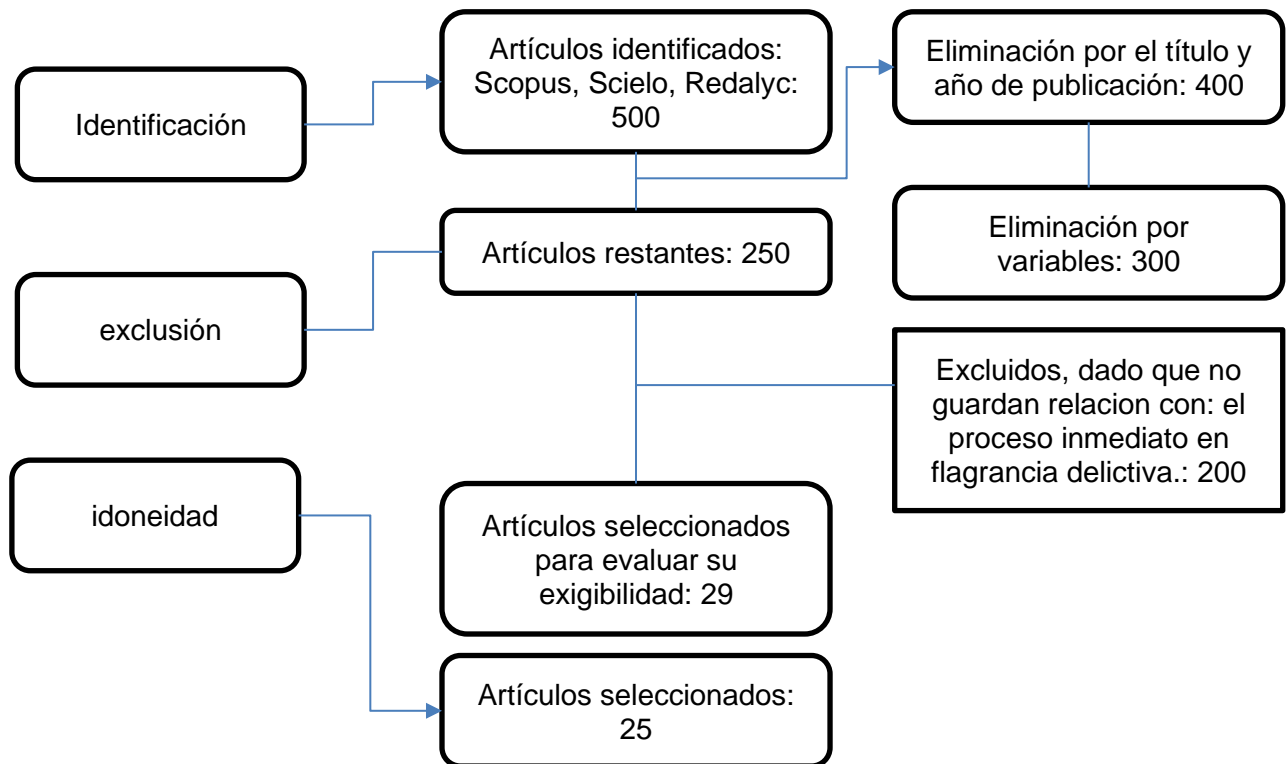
Identificación

Artículos identificados: Scopus, Scielo, Redalyc: 500

Eliminación por el título y año de publicación: 400

Eliminación por variables: 300

Artículos restantes: 250

exclusión

Excluidos, dado que no guardan relacion con: el proceso inmediato en flagrancia delictiva.: 200

idoneidad

Artículos seleccionados para evaluar su exigibilidad: 29

Artículos seleccionados: 25